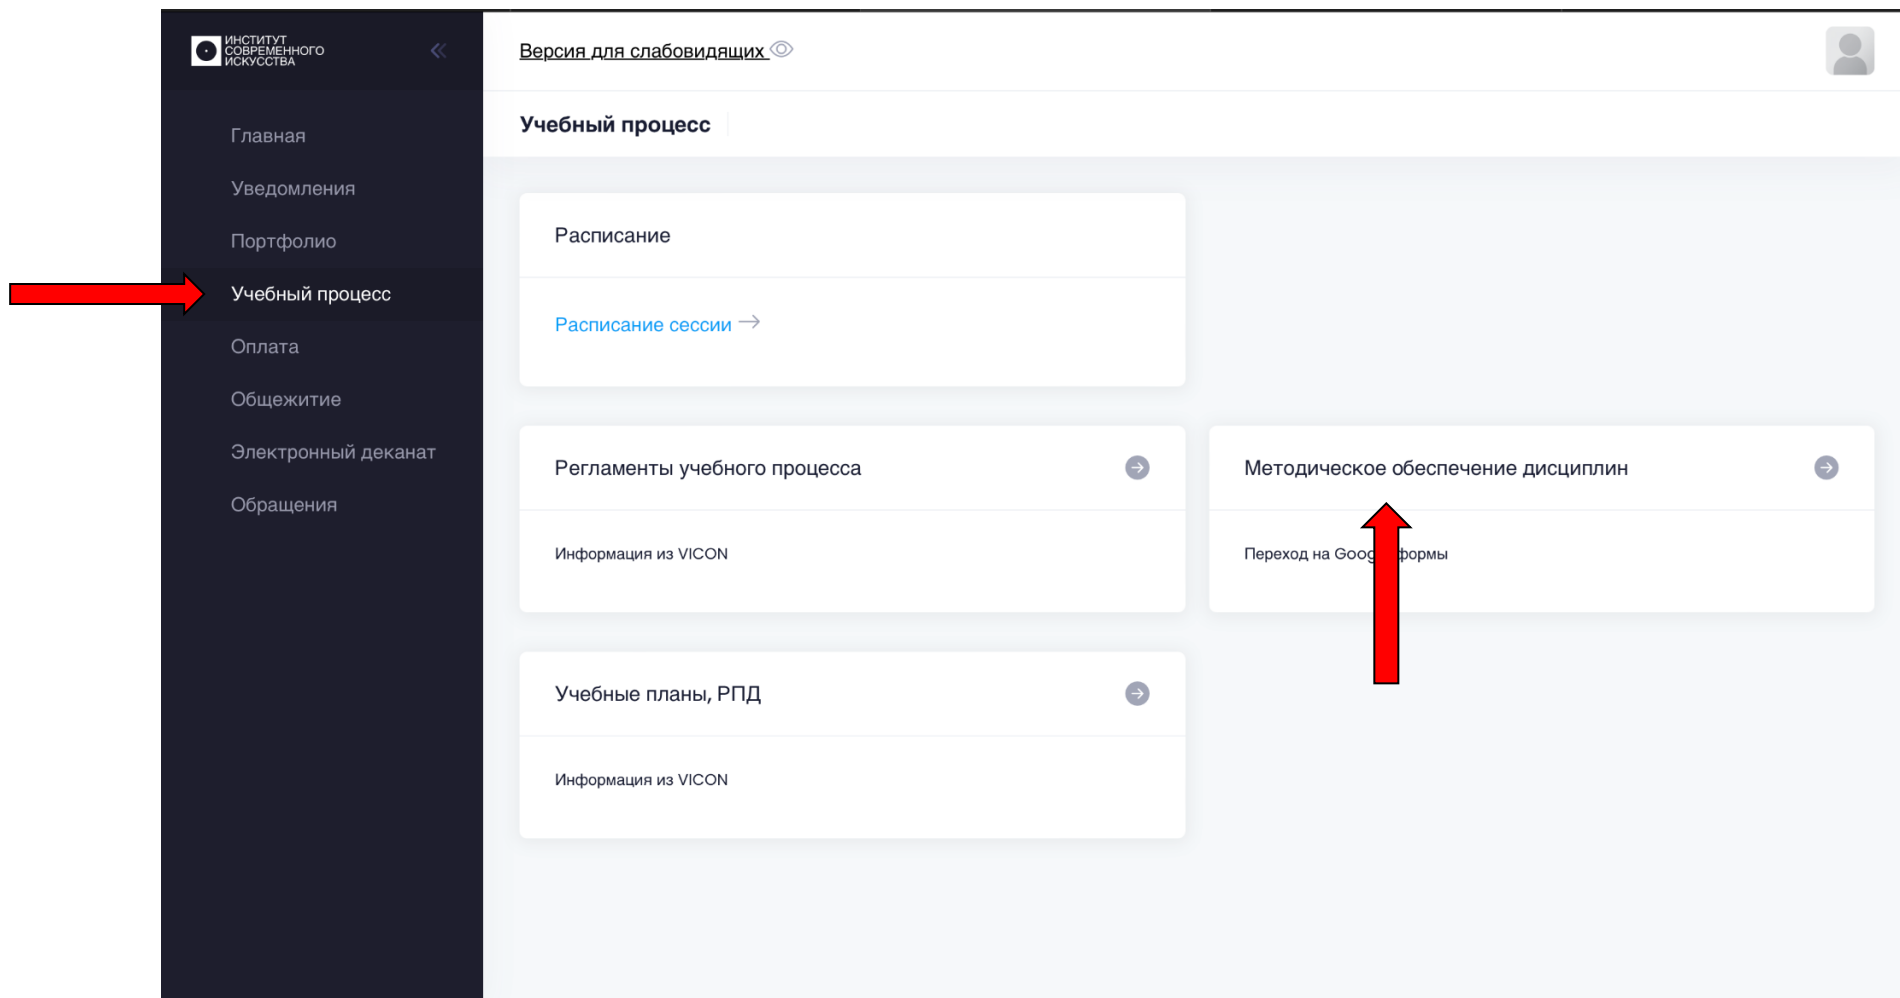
ИНСТИТУТ СОВРЕМЕННОГО ИСКУССТВА

Главная
Уведомления
Портфолио
Учебный процесс
Оплата
Общежитие
Электронный деканат
Обращения

Версия для слабовидящих

Учебный процесс

Расписание

Расписание сессии →

Регламенты учебного процесса

Информация из VICON

Методическое обеспечение дисциплин

Переход на Goog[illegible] формы

Учебные планы, РПД

Информация из VICON